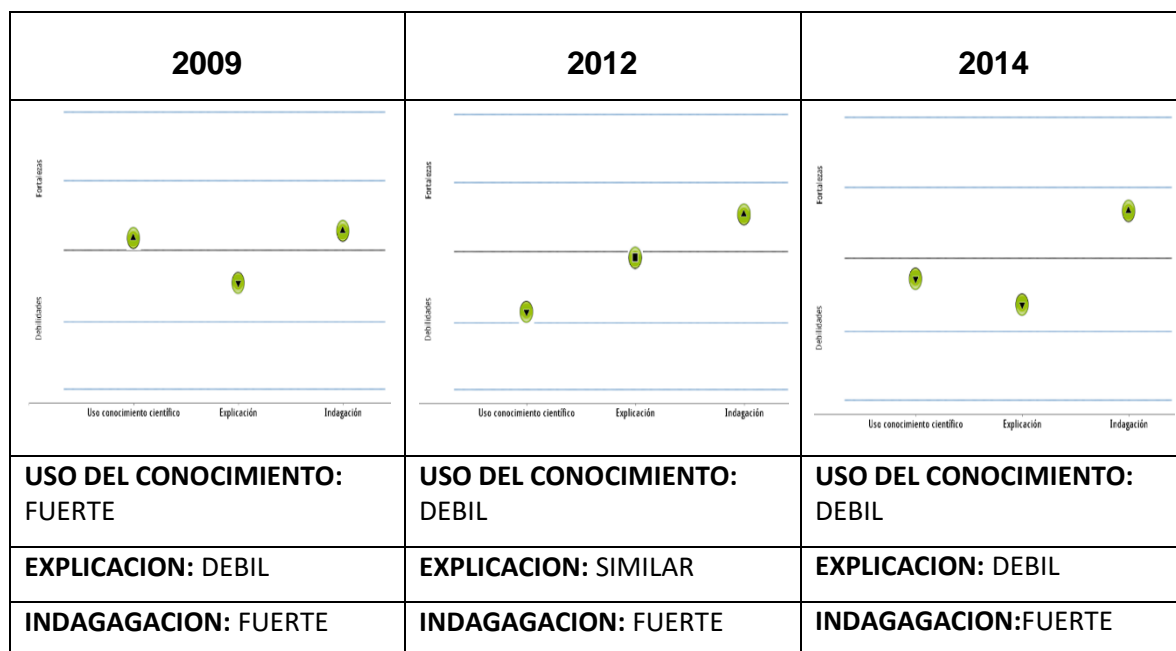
| 2009 | 2012 | 2014 |
|---|---|---|
| Fortalezas Debilidades Uso conocimiento científico Explicación Indagación | Fortalezas Debilidades Uso conocimiento científico Explicación Indagación | Fortalezas Debilidades Uso conocimiento científico Explicación Indagación |
| **USO DEL CONOCIMIENTO:** FUERTE | **USO DEL CONOCIMIENTO:** DEBIL | **USO DEL CONOCIMIENTO:** DEBIL |
| **EXPLICACION:** DEBIL | **EXPLICACION:** SIMILAR | **EXPLICACION:** DEBIL |
| **INDAGAGACION:** FUERTE | **INDAGAGACION:** FUERTE | **INDAGAGACION:**FUERTE |